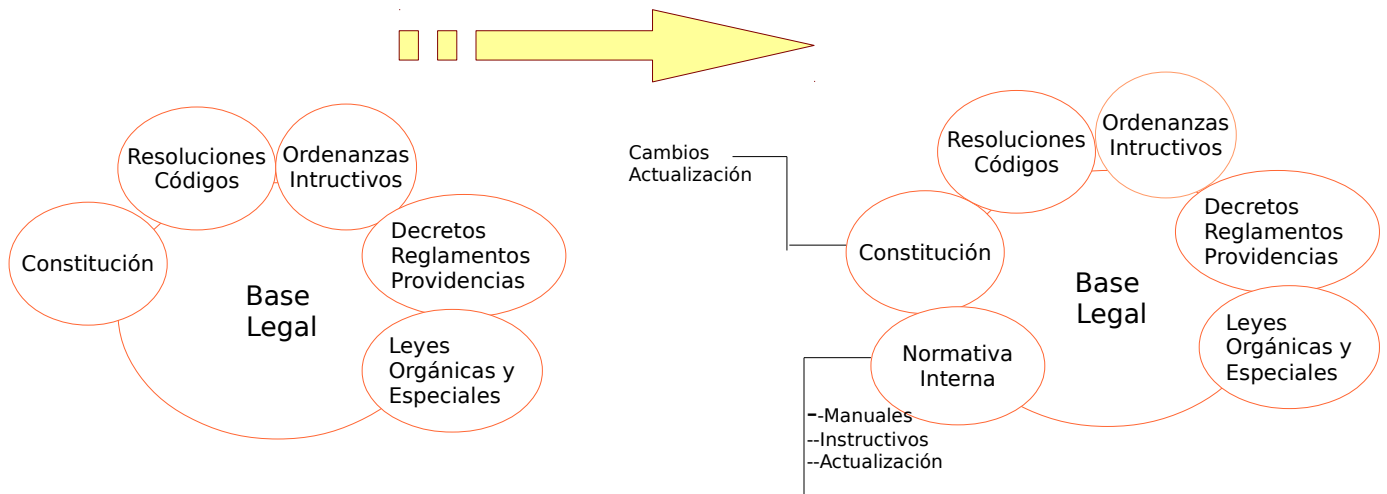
Resoluciones Códigos

Ordenanzas Intructivos

Constitución

Decretos Reglamentos Providencias

Base Legal

Leyes Orgánicas y Especiales

Cambios Actualización

Resoluciones Códigos

Ordenanzas Intructivos

Constitución

Decretos Reglamentos Providencias

Base Legal

Leyes Orgánicas y Especiales

Normativa Interna

--Manuales
--Instructivos
--Actualización